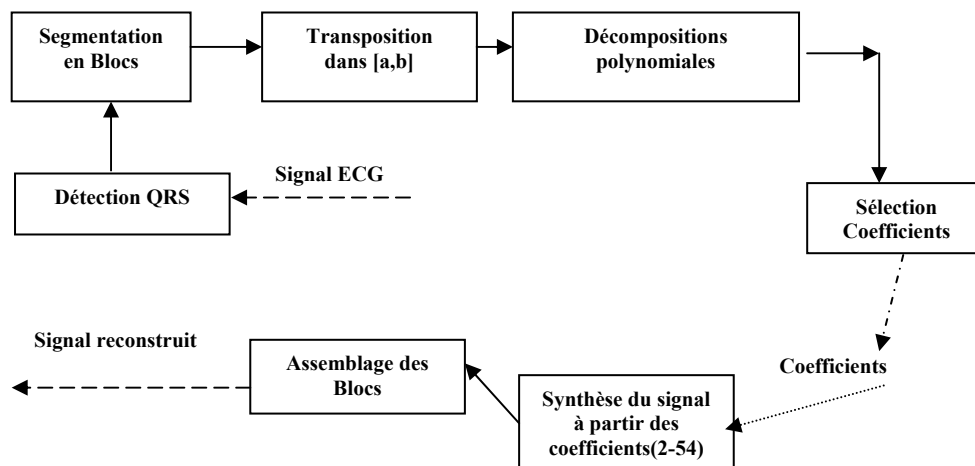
Segmentation en Blocs

Transposition dans [a,b]

Décompositions polynomiales

Détection QRS

Signal ECG

Sélection Coefficients

Signal reconstruit

Assemblage des Blocs

Coefficients

Synthèse du signal à partir des coefficients(2-54)